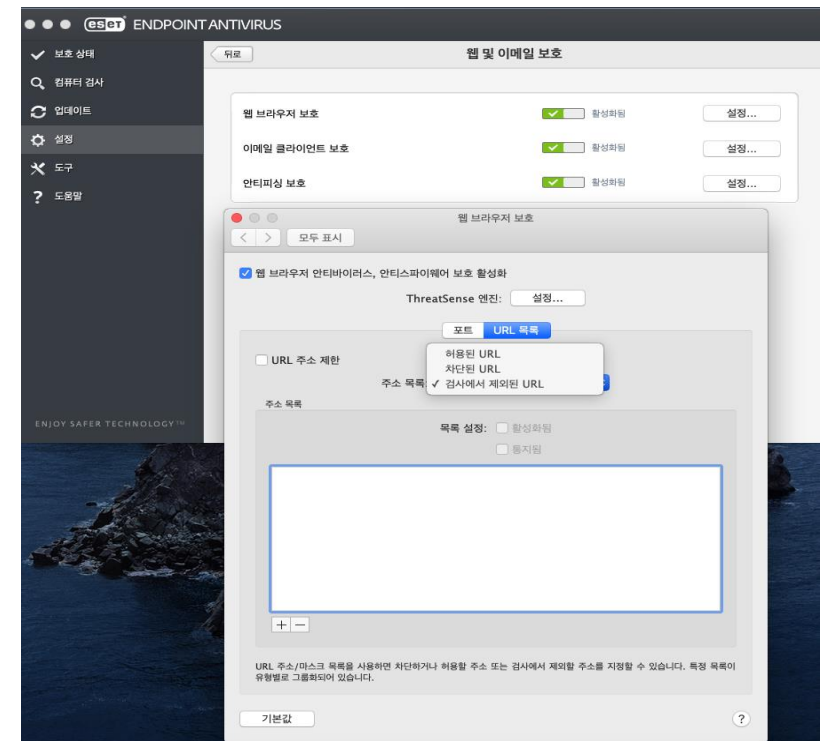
eset ENDPOINT ANTIVIRUS

보호 상태
컴퓨터 검사
업데이트
설정
도구
도움말

ENJOY SAFER TECHNOLOGY™

뒤로
웹 및 이메일 보호

웹 브라우저 보호 활성화됨 설정...
이메일 클라이언트 보호 활성화됨 설정...
안티피싱 보호 활성화됨 설정...

웹 브라우저 보호
모두 표시

웹 브라우저 안티바이러스, 안티스파이웨어 보호 활성화
ThreatSense 엔진: 설정...

포트 URL 목록

URL 주소 제한
주소 목록
허용된 URL
차단된 URL
✓ 검사에서 제외된 URL

주소 목록
목록 설정: 활성화됨
동지됨

+ −

URL 주소/마스크 목록을 사용하면 차단하거나 허용할 주소 또는 검사에서 제외할 주소를 지정할 수 있습니다. 특정 목록이 유형별로 그룹화되어 있습니다.

기본값
?